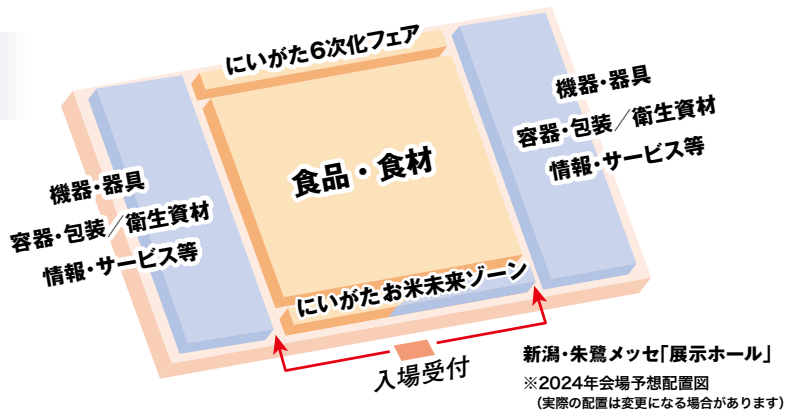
にいがた6次化フェア

機器・器具
容器・包装／衛生資材
情報・サービス等

食品・食材

機器・器具
容器・包装／衛生資材
情報・サービス等

にいがたお米未来ゾーン

入場受付

新潟・朱鷺メッセ「展示ホール」
※2024年会場予想配置図
（実際の配置は変更になる場合があります）